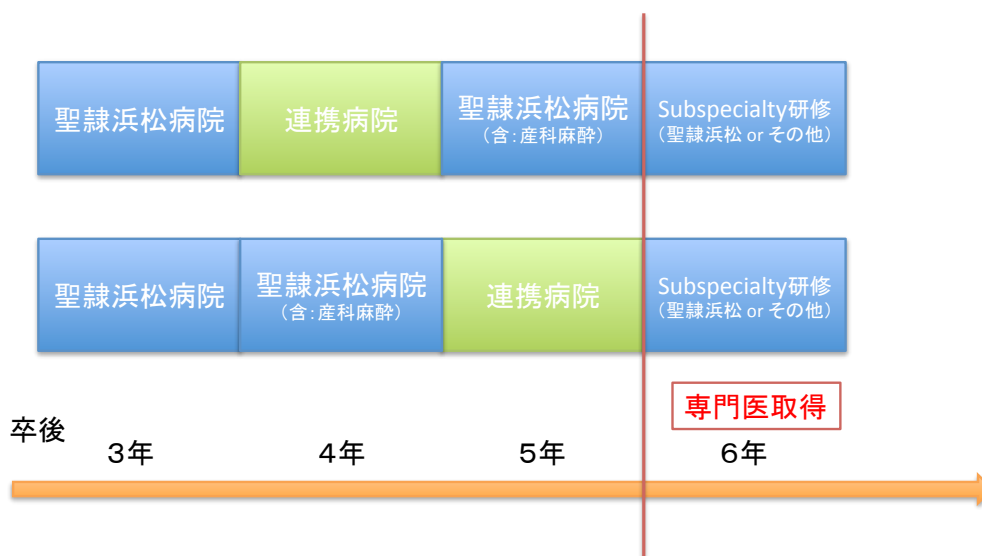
聖隷浜松病院

連携病院

聖隷浜松病院
（含：産科麻酔）

Subspecialty研修
（聖隷浜松 or その他）

聖隷浜松病院

聖隷浜松病院
（含：産科麻酔）

連携病院

Subspecialty研修
（聖隷浜松 or その他）

専門医取得

卒後

3年

4年

5年

6年